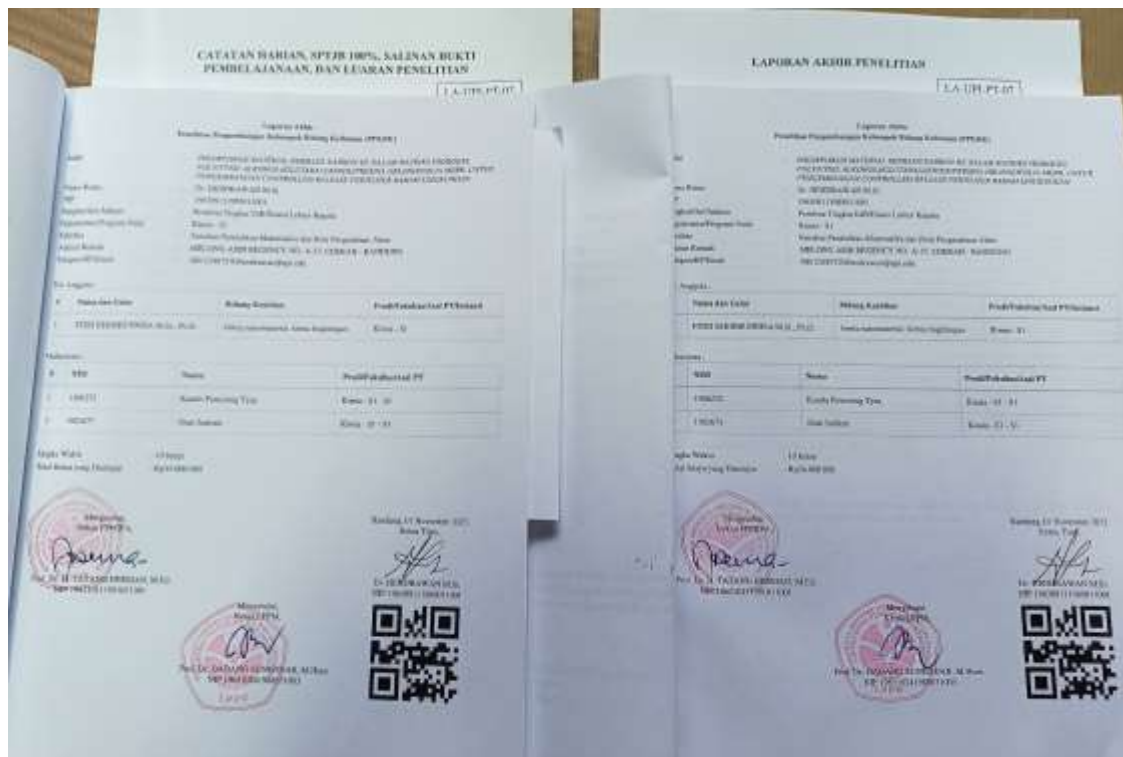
CATATAN HARIAN, SPTJB 100%, SALINAN BUKTI PEMBELAJANAAN, DAN LUARAN PENELITIAN

LA-UPI-PT-07

LAPORAN AKHIR PENELITIAN

LA-UPI-PT-07

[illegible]

Tim Anggota

| No | Nama dan Gelar | Bidang Keahlian | Prodi/Fakultas/Asal PT/Instansi |
|---|---|---|---|
| 1 | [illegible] | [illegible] | Kimia - S1 |

Mahasiswa

| No | NIM | Nama | Prodi/Fakultas/Asal PT |
|---|---|---|---|
| 1 | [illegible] | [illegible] | Kimia - S1 - S1 |
| 2 | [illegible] | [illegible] | Kimia - S1 - S1 |

Jangka Waktu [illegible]
Total Biaya yang Diusulkan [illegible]

Mengetahui, Ketua PPKM

Prof. Dr. H. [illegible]
NIP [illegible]

Bandung, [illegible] November 2021
Ketua Tim,

Dr. HERDIAWAN, M.Si.
NIP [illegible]

Menyetujui, Ketua LPPM

Prof. Dr. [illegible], M.Pd.
NIP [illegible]

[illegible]

Tim Anggota

| No | Nama dan Gelar | Bidang Keahlian | Prodi/Fakultas/Asal PT/Instansi |
|---|---|---|---|
| 1 | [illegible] | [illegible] | Kimia - S1 |

Mahasiswa

| No | NIM | Nama | Prodi/Fakultas/Asal PT |
|---|---|---|---|
| 1 | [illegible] | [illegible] | Kimia - S1 - S1 |
| 2 | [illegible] | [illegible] | Kimia - S1 - S1 |

Jangka Waktu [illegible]
Total Biaya yang Diusulkan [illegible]

Mengetahui, Ketua PPKM

Prof. Dr. H. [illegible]
NIP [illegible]

Bandung, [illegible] November 2021
Ketua Tim,

Dr. HERDIAWAN, M.Si.
NIP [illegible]

Menyetujui, Ketua LPPM

Prof. Dr. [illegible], M.Pd.
NIP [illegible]